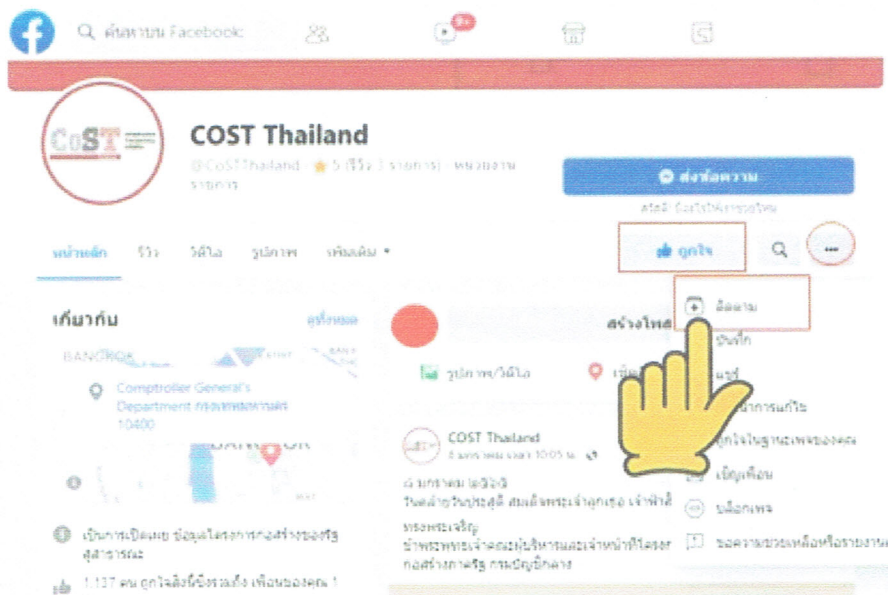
ค้นหาบน Facebook

9+

CoST

COST Thailand

@CoSTThailand · ★ 5 (รีวิว 3 รายการ) · หน่วยงานราชการ

ส่งข้อความ

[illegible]

หน้าหลัก รีวิว วิดีโอ รูปภาพ เพิ่มเติม ▾

ถูกใจ

...

เกี่ยวกับ

ดูทั้งหมด

BANGKOK

Comptroller General's Department กรุงเทพมหานคร 10400

BANGKOK

สร้างโพสต์

รูปภาพ/วิดีโอ

เช็คอิน

COST Thailand

6 มกราคม เวลา 10:05 น.

6 มกราคม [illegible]

วันคล้ายวันประสูติ สมเด็จพระเจ้าลูกเธอ เจ้าฟ้า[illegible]

ทรงพระเจริญ

ข้าพระพุทธเจ้าคณะผู้บริหารและเจ้าหน้าที่โครงการ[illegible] ก่อสร้างภาครัฐ กรมบัญชีกลาง

เป็นการเปิดเผย ข้อมูลโครงการก่อสร้างของรัฐ สู่สาธารณะ

1,137 คน ถูกใจสิ่งนี้รวมถึง เพื่อนของคุณ 1

ติดตาม

บันทึก

แชร์

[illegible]การแก้ไข

ถูกใจในฐานะเพจของคุณ

เชิญเพื่อน

บล็อกเพจ

ขอความช่วยเหลือหรือรายงาน